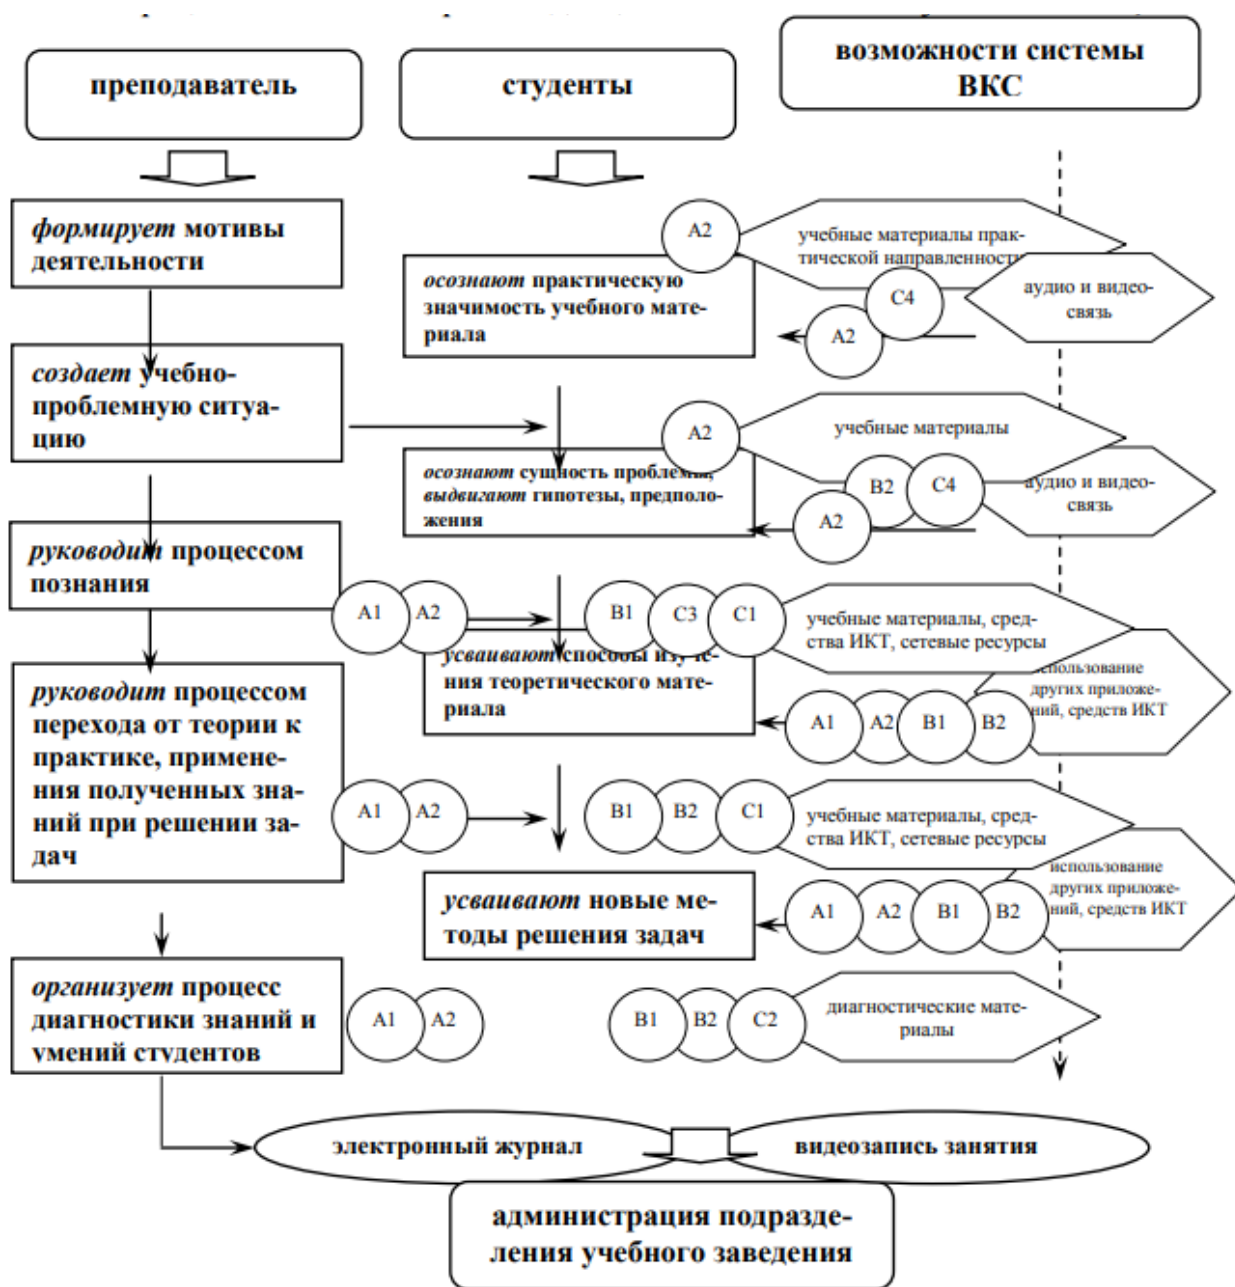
преподаватель

студенты

возможности системы ВКС

формирует мотивы деятельности

A2

учебные материалы практической направленности

осознают практическую значимость учебного материала

C4

аудио и видеосвязь

A2

создает учебно-проблемную ситуацию

A2

учебные материалы

осознают сущность проблемы, выдвигают гипотезы, предположения

B2

C4

аудио и видеосвязь

A2

руководит процессом познания

A1

A2

B1

C3

C1

учебные материалы, средства ИКТ, сетевые ресурсы

усваивают способы изучения теоретического материала

использование других приложений, средств ИКТ

A1

A2

B1

B2

руководит процессом перехода от теории к практике, применения полученных знаний при решении задач

A1

A2

B1

B2

C1

учебные материалы, средства ИКТ, сетевые ресурсы

использование других приложений, средств ИКТ

усваивают новые методы решения задач

A1

A2

B1

B2

организует процесс диагностики знаний и умений студентов

A1

A2

B1

B2

C2

диагностические материалы

электронный журнал

видеозапись занятия

администрация подразделения учебного заведения